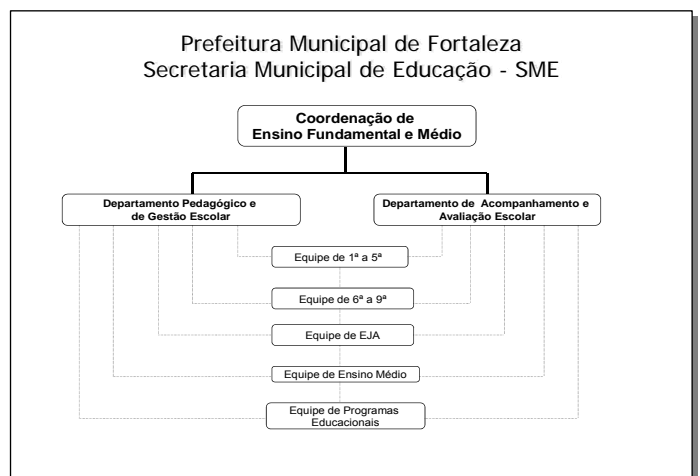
Prefeitura Municipal de Fortaleza
Secretaria Municipal de Educação - SME

Coordenação de
Ensino Fundamental e Médio

Departamento Pedagógico e
de Gestão Escolar

Departamento de Acompanhamento e
Avaliação Escolar

Equipe de 1ª a 5ª

Equipe de 6ª a 9ª

Equipe de EJA

Equipe de Ensino Médio

Equipe de Programas
Educacionais